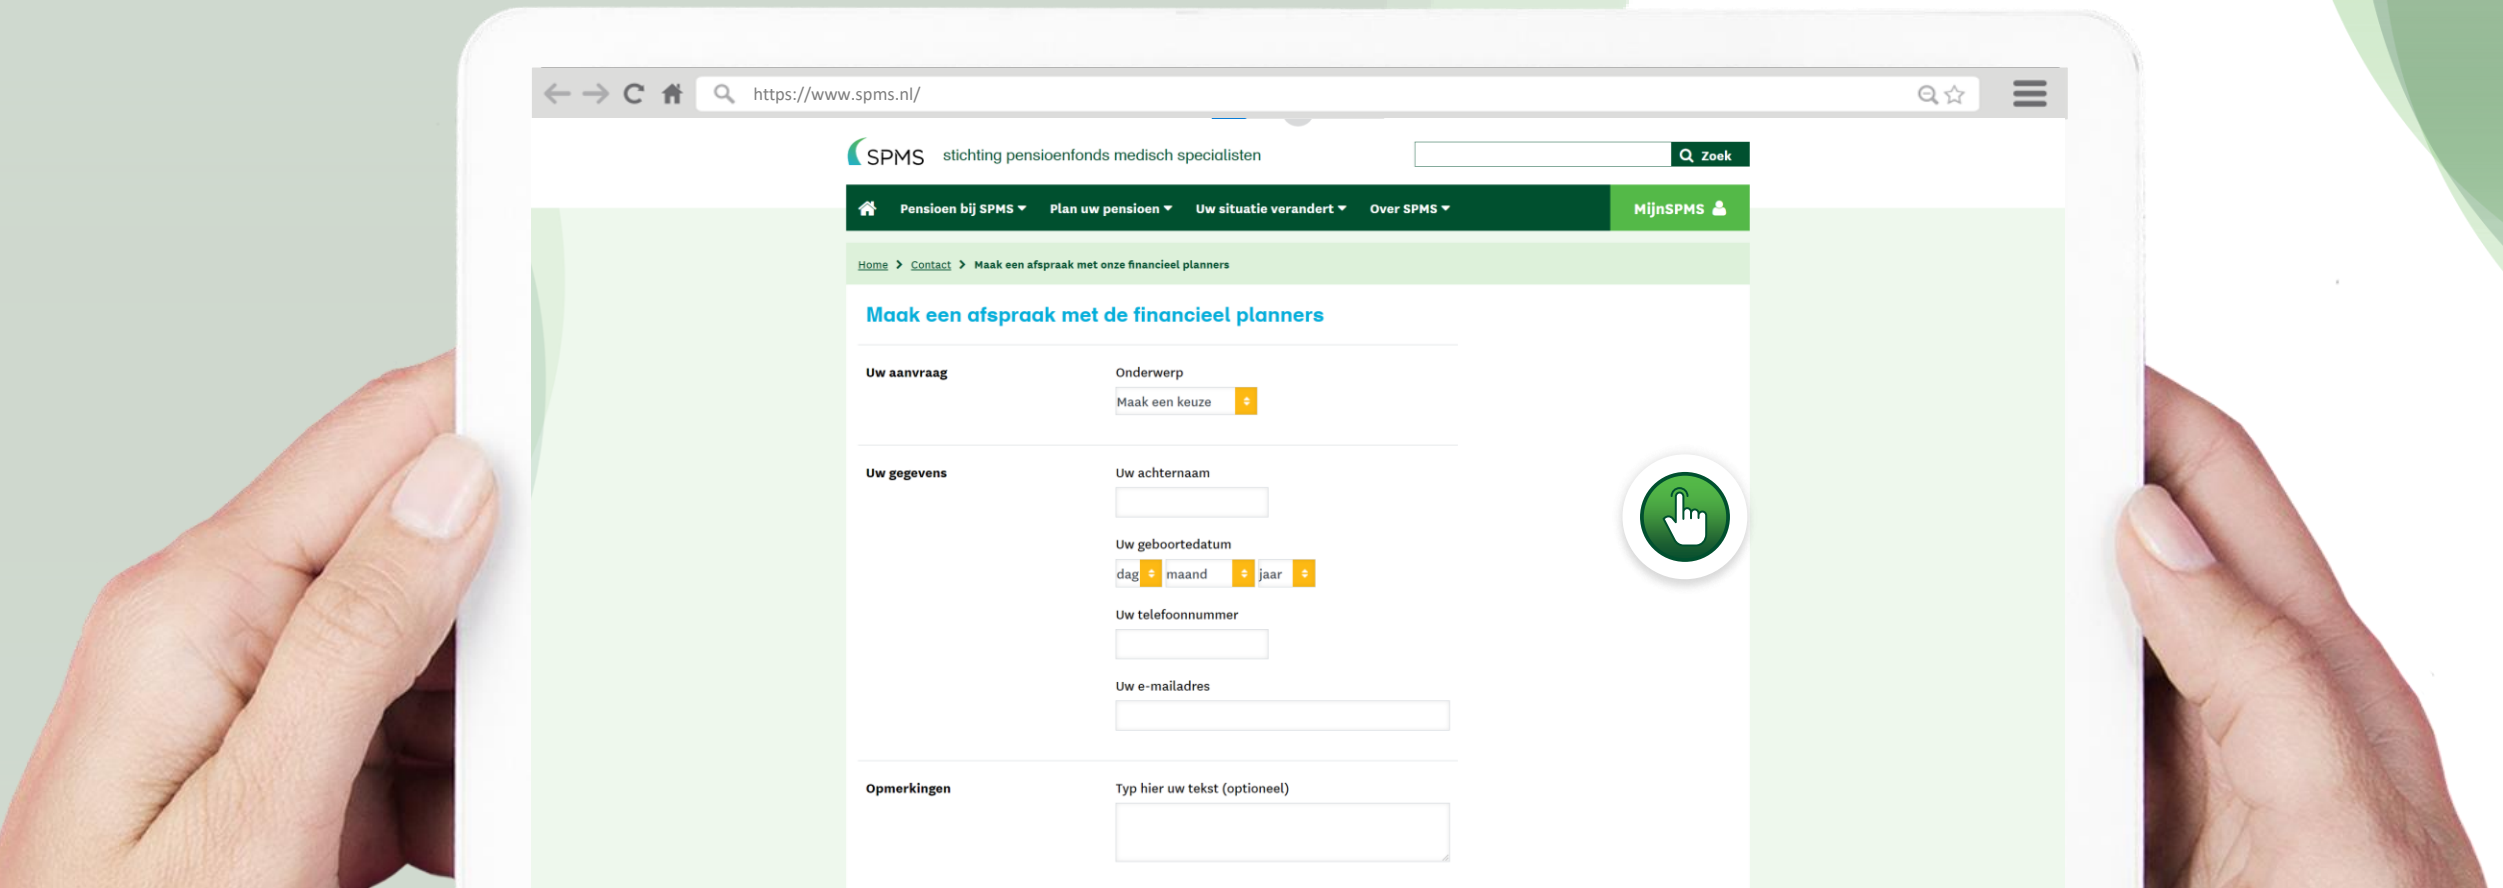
https://www.spms.nl/

SPMS stichting pensioenfonds medisch specialisten

Zoek

Pensioen bij SPMS Plan uw pensioen Uw situatie verandert Over SPMS MijnSPMS

Home > Contact > Maak een afspraak met onze financieel planners

Maak een afspraak met de financieel planners

Uw aanvraag

Onderwerp

Maak een keuze

Uw gegevens

Uw achternaam

Uw geboortedatum

dag maand jaar

Uw telefoonnummer

Uw e-mailadres

Opmerkingen

Typ hier uw tekst (optioneel)